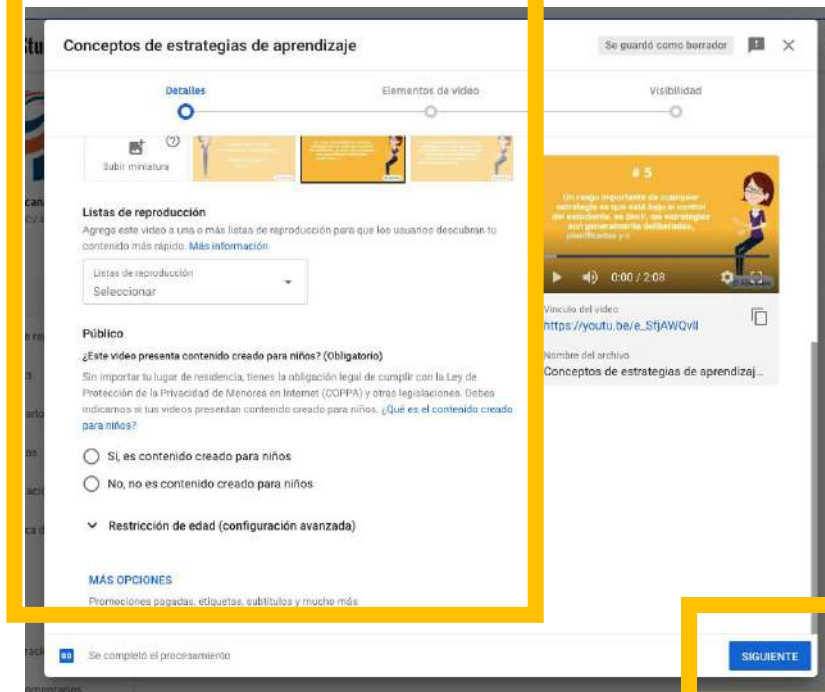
Conceptos de estrategias de aprendizaje

Se guardó como borrador

Detalles
Elementos de video
Visibilidad

Subir miniatura

Listas de reproducción
Agrega este video a una o más listas de reproducción para que los usuarios descubran tu contenido más rápido. Más información

Listas de reproducción
Seleccionar

Público
¿Este video presenta contenido creado para niños? (Obligatorio)
Sin importar tu lugar de residencia, tienes la obligación legal de cumplir con la Ley de Protección de la Privacidad de Menores en Internet (COPPA) y otras legislaciones. Debes indicarnos si tus videos presentan contenido creado para niños. ¿Qué es el contenido creado para niños?

Sí, es contenido creado para niños
No, no es contenido creado para niños

Restricción de edad (configuración avanzada)

MÁS OPCIONES
Promociones pagadas, etiquetas, subtítulos y mucho más

# 5
Un rasgo importante de cualquier estrategia es que está bajo el control del estudiante, es decir, las estrategias son generalmente deliberadas, planificadas y c

0:00 / 2:08

Vínculo del video
https://youtu.be/e_SfjAWQvll

Nombre del archivo
Conceptos de estrategias de aprendizaj...

Se completó el procesamiento

SIGUIENTE